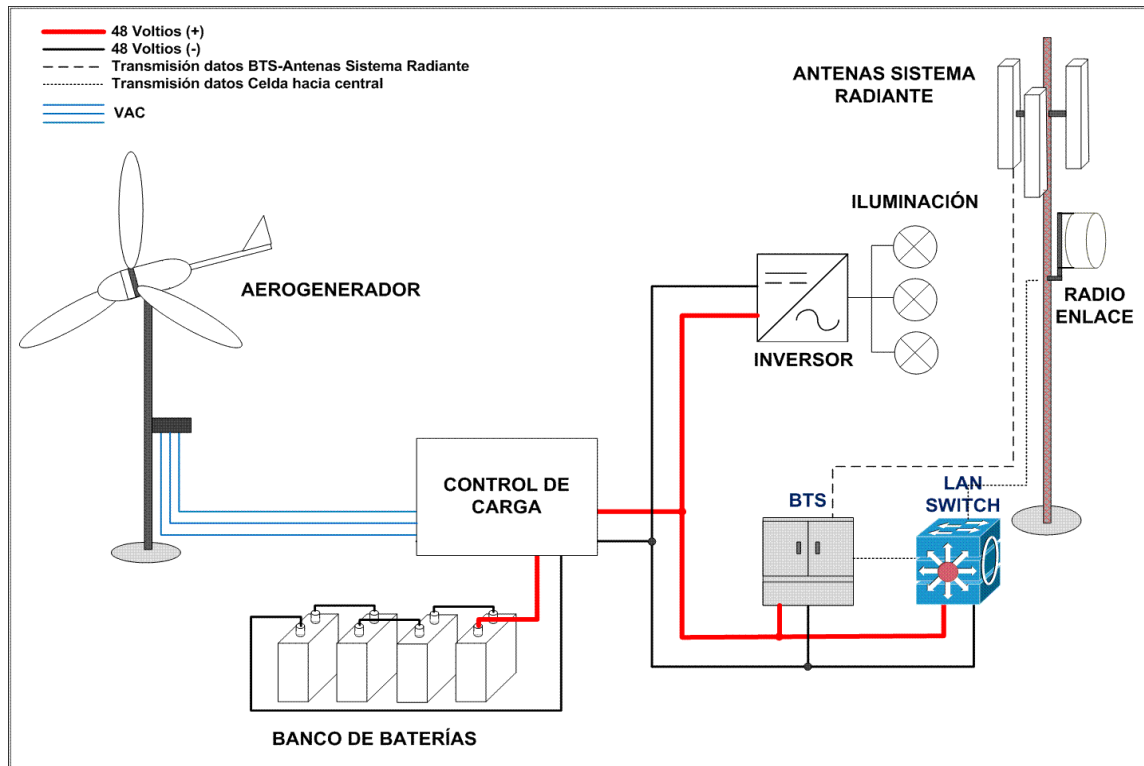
48 Voltios (+)
48 Voltios (-)
Transmisión datos BTS-Antenas Sistema Radiante
Transmisión datos Celda hacia central
VAC

ANTENAS SISTEMA RADIANTE

ILUMINACIÓN

AEROGENERADOR

RADIO ENLACE

INVERSOR

CONTROL DE CARGA

BTS

LAN SWITCH

BANCO DE BATERÍAS